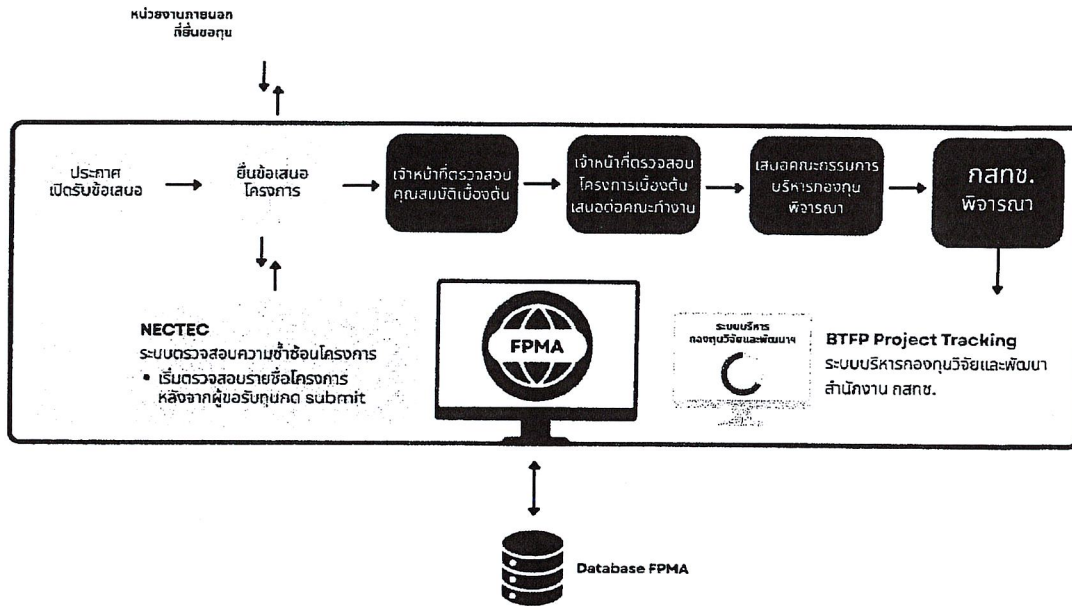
หน่วยงานภายนอก
ที่ยื่นขอทุน

ประกาศ
เปิดรับข้อเสนอ

ยื่นข้อเสนอ
โครงการ

เจ้าหน้าที่ตรวจสอบ
คุณสมบัติเบื้องต้น

เจ้าหน้าที่ตรวจสอบ
โครงการเบื้องต้น
เสนอต่อคณะทำงาน

เสนอคณะกรรมการ
บริหารกองทุน
พิจารณา

กสทช.
พิจารณา

NECTEC
ระบบตรวจสอบความซ้ำซ้อนโครงการ
• เริ่มตรวจสอบรายชื่อโครงการ หลังจากผู้ขอรับทุนกด submit

FPMA

ระบบบริหาร
กองทุนวิจัยและพัฒนาฯ

BTFP Project Tracking
ระบบบริหารกองทุนวิจัยและพัฒนา
สำนักงาน กสทช.

Database FPMA